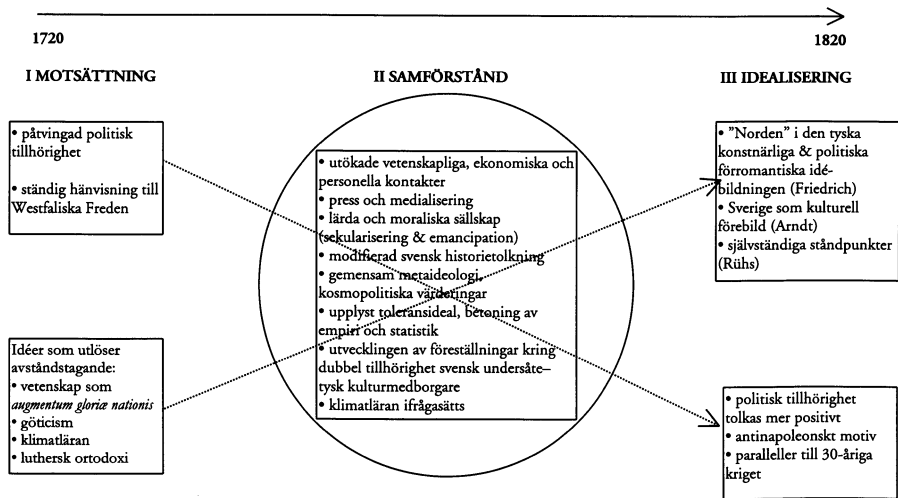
1720

1820

I MOTSÄTTNING

II SAMFÖRSTÅND

III IDEALISERING

• påtvingad politisk tillhörighet

• ständig hänvisning till Westfaliska Freden

• utökade vetenskapliga, ekonomiska och personella kontakter
• press och medialisering
• lärda och moraliska sällskap (sekularisering & emancipation)
• modifierad svensk historietolkning
• gemensam metaideologi, kosmopolitiska värderingar
• upplyst toleransideal, betoning av empiri och statistik
• utvecklingen av föreställningar kring dubbel tillhörighet svensk undersåte–tysk kulturmedborgare
• klimatläran ifrågasätts

• "Norden" i den tyska konstnärliga & politiska förromantiska idébildningen (Friedrich)
• Sverige som kulturell förebild (Arndt)
• självständiga ståndpunkter (Rühs)

Idéer som utlöser avståndstagande:
• vetenskap som *augmentum gloriæ nationis*
• göticism
• klimatläran
• luthersk ortodoxi

• politisk tillhörighet tolkas mer positivt
• antinapoleonskt motiv
• paralleller till 30-åriga kriget